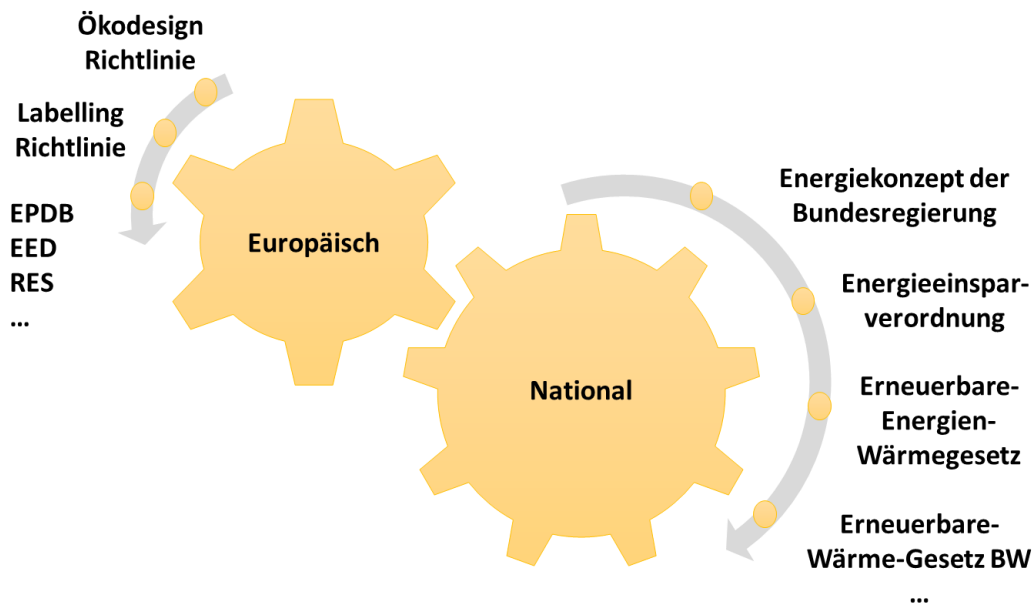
Ökodesign Richtlinie

Labelling Richtlinie

EPDB
EED
RES
...

Europäisch

National

Energiekonzept der Bundesregierung

Energieeinsparverordnung

Erneuerbare-Energien-Wärmegesetz

Erneuerbare-Wärme-Gesetz BW
...